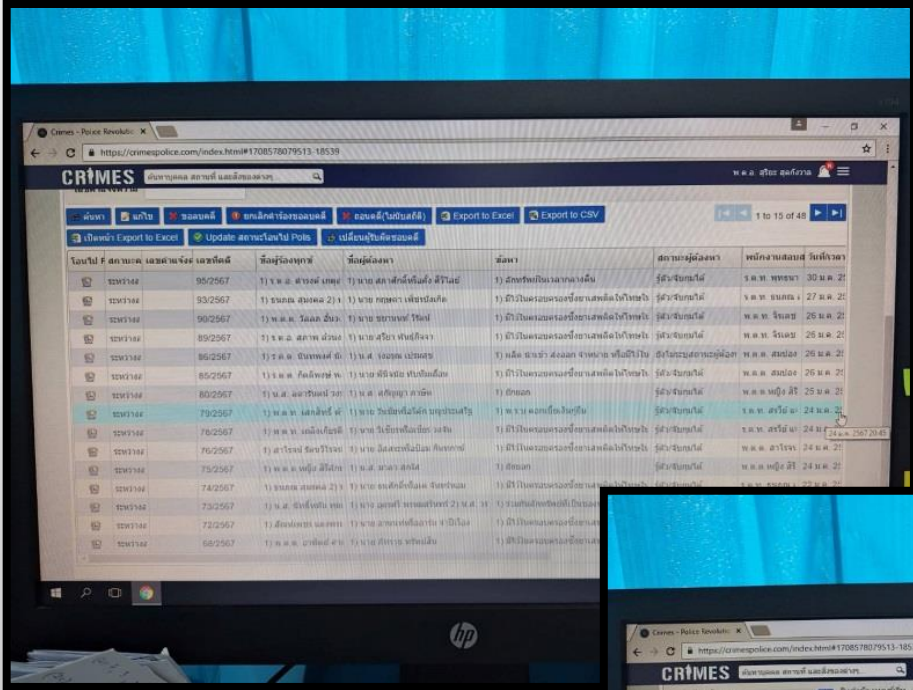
Crimes - Police Revolutio ×

https://crimespolice.com/index.html#1708578079513-18539

CRIMES ค้นหาบุคคล สถานที่ และสิ่งของต่างๆ

พ.ต.อ. สุริยะ สุดกังวาล

ค้นหา | แก้ไข | ขอลบคดี | ยกเลิกคำร้องขอลบคดี | ขอลบคดี(ไม่บันทึกสถิติ) | Export to Excel | Export to CSV

1 to 15 of 48

เปิดหน้า Export to Excel | Update สถานะโอนไป Polis | เปลี่ยนผู้รับผิดชอบคดี

| โอนไป P | สถานะค | เลขคำแจ้งร | เลขที่คดี | ชื่อผู้ร้องทุกข์ | ชื่อผู้ต้องหา | ข้อหา | สถานะผู้ต้องหา | พนักงานสอบส | วันที่รับแจ้ง |
|---|---|---|---|---|---|---|---|---|---|
| | ระหว่างส | | 95/2567 | 1) ร.ต.อ. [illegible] | 1) นาย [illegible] | 1) ลักทรัพย์ในเวลากลางคืน | รู้ตัว/จับกุมได้ | ร.ต.ท. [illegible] | 30 ม.ค. 2 |
| | ระหว่างส | | 93/2567 | 1) ธนกฤ สมเดช 2) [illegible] | 1) นาย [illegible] | 1) มีไว้ในครอบครองซึ่งยาเสพติดให้โทษใ | รู้ตัว/จับกุมได้ | ร.ต.ท. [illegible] | 27 ม.ค. 2 |
| | ระหว่างส | | 90/2567 | 1) พ.ต.ต. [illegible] | 1) นาย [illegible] | 1) มีไว้ในครอบครองซึ่งยาเสพติดให้โทษใ | รู้ตัว/จับกุมได้ | พ.ต.ท. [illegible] | 26 ม.ค. 2 |
| | ระหว่างส | | 89/2567 | 1) ร.ต.อ. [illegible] | 1) นาย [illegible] | 1) มีไว้ในครอบครองซึ่งยาเสพติดให้โทษใ | รู้ตัว/จับกุมได้ | พ.ต.ท. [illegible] | 26 ม.ค. 2 |
| | ระหว่างส | | 86/2567 | 1) ร.ต.อ. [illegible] | 1) น.ส. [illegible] | 1) หลีก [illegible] | ยังไม่ทราบสถานะผู้ต้อง | พ.ต.ท. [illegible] | 26 ม.ค. 2 |
| | ระหว่างส | | 85/2567 | 1) ร.ต.อ. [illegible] | 1) นาย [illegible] | 1) มีไว้ในครอบครองซึ่งยาเสพติดให้โทษใ | รู้ตัว/จับกุมได้ | พ.ต.ท. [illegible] | 26 ม.ค. 2 |
| | ระหว่างส | | 80/2567 | 1) น.ส. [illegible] | 1) นาย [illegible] | 1) ยักยอก | รู้ตัว/จับกุมได้ | พ.ต.ท.หญิง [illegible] | 25 ม.ค. 2 |
| | ระหว่างส | | 79/2567 | 1) นาย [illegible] | 1) นาย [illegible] | 1) พ.ร.บ. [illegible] | รู้ตัว/จับกุมได้ | ร.ต.ท. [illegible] | 24 ม.ค. 2 |
| | ระหว่างส | | 78/2567 | 1) พ.ต.ท. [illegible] | 1) นาย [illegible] | 1) มีไว้ในครอบครองซึ่งยาเสพติดให้โทษใ | รู้ตัว/จับกุมได้ | ร.ต.ท. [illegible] | 24 ม.ค. 2 |
| | ระหว่างส | | 76/2567 | 1) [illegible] | 1) นาย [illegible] | 1) มีไว้ในครอบครองซึ่งยาเสพติดให้โทษใ | รู้ตัว/จับกุมได้ | พ.ต.ท. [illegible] | 24 ม.ค. 2 |
| | ระหว่างส | | 75/2567 | 1) พ.ต.ท.หญิง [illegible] | 1) น.ส. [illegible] | 1) ยักยอก | รู้ตัว/จับกุมได้ | พ.ต.ท.หญิง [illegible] | 24 ม.ค. 2 |
| | ระหว่างส | | 74/2567 | 1) ธนกฤ สมเดช 2) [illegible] | 1) นาย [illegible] | 1) มีไว้ในครอบครองซึ่งยาเสพติดให้โทษใ | รู้ตัว/จับกุมได้ | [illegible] | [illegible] |
| | ระหว่างส | | 73/2567 | 1) น.ส. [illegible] | 1) นาย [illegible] | 1) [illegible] | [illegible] | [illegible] | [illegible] |
| | ระหว่างส | | 72/2567 | 1) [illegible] | 1) นาย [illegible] | 1) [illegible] | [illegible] | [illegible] | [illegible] |
| | ระหว่างส | | 68/2567 | 1) พ.ต.ต. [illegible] | 1) นาย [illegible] | 1) มีไว้ในครอบครองซึ่งยาเสพติดให้โทษใ | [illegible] | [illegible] | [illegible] |

24 ม.ค. 2567 20:45

hp

Crimes - Police Revolutio ×

https://crimespolice.com/index.html#1708578079513-185

CRIMES ค้นหาบุคคล สถานที่ และสิ่งของต่างๆ